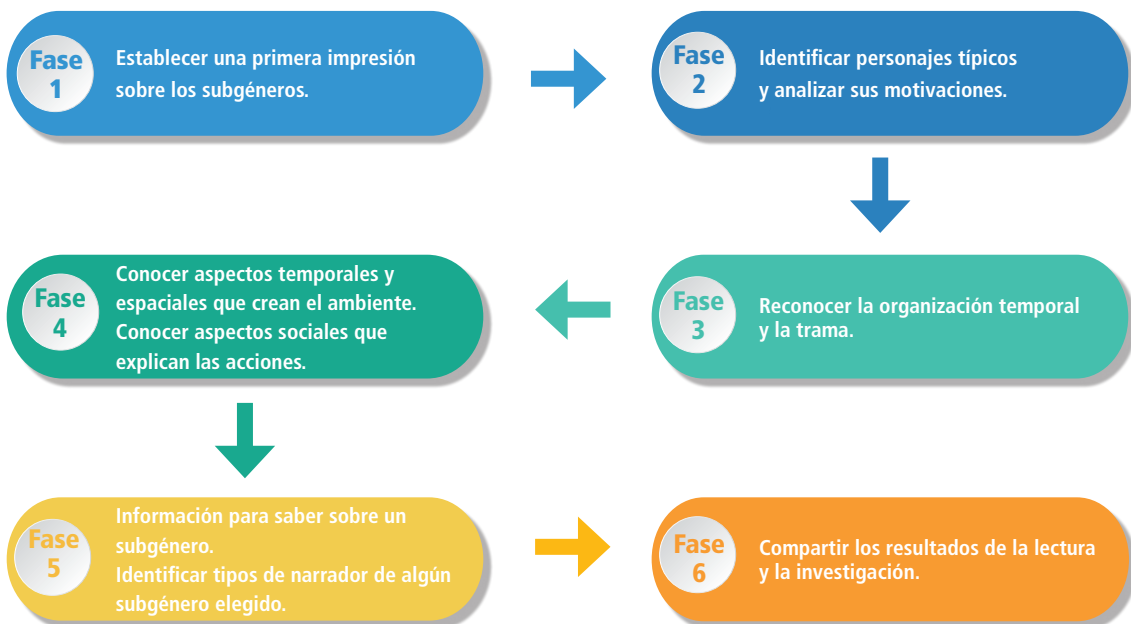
Fase 1
Establecer una primera impresión sobre los subgéneros.

Fase 2
Identificar personajes típicos y analizar sus motivaciones.

Fase 3
Reconocer la organización temporal y la trama.

Fase 4
Conocer aspectos temporales y espaciales que crean el ambiente.
Conocer aspectos sociales que explican las acciones.

Fase 5
Información para saber sobre un subgénero.
Identificar tipos de narrador de algún subgénero elegido.

Fase 6
Compartir los resultados de la lectura y la investigación.